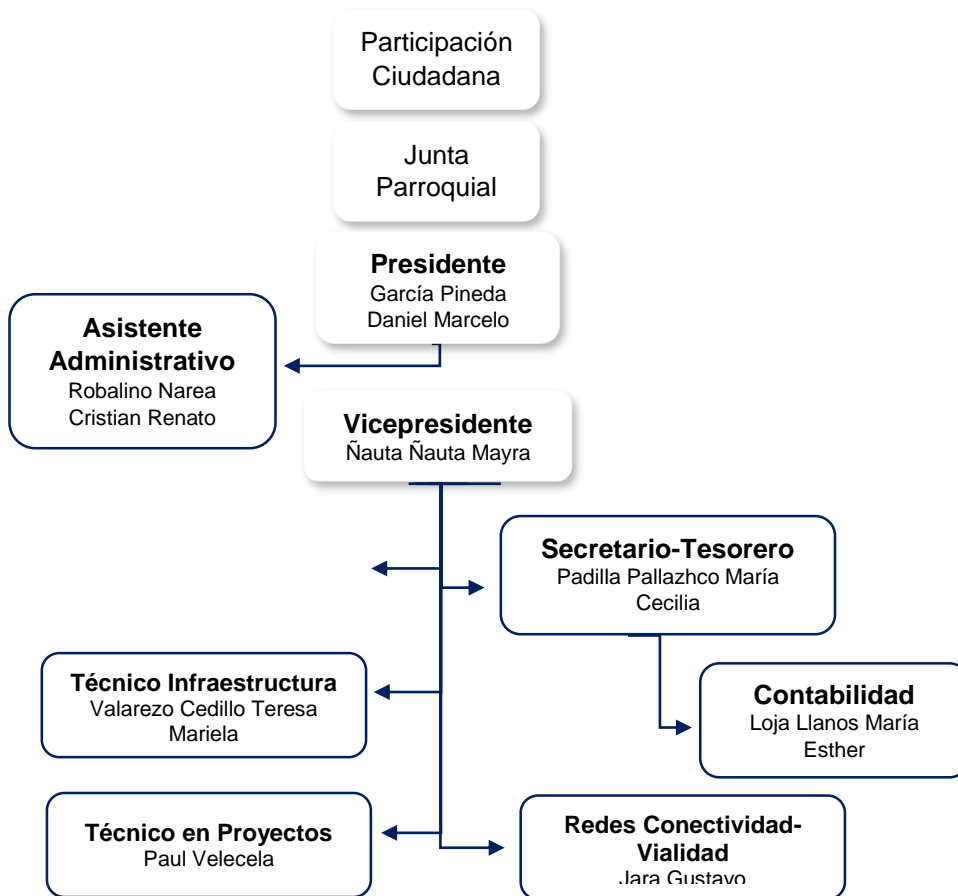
Participación Ciudadana

Junta Parroquial

Presidente
García Pineda Daniel Marcelo

Asistente Administrativo
Robalino Narea Cristian Renato

Vicepresidente
Ñauta Ñauta Mayra

Secretario-Tesorero
Padilla Pallazhco María Cecilia

Técnico Infraestructura
Valarezo Cedillo Teresa Mariela

Contabilidad
Loja Llanos María Esther

Técnico en Proyectos
Paul Velecela

Redes Conectividad-Vialidad
Jara Gustavo